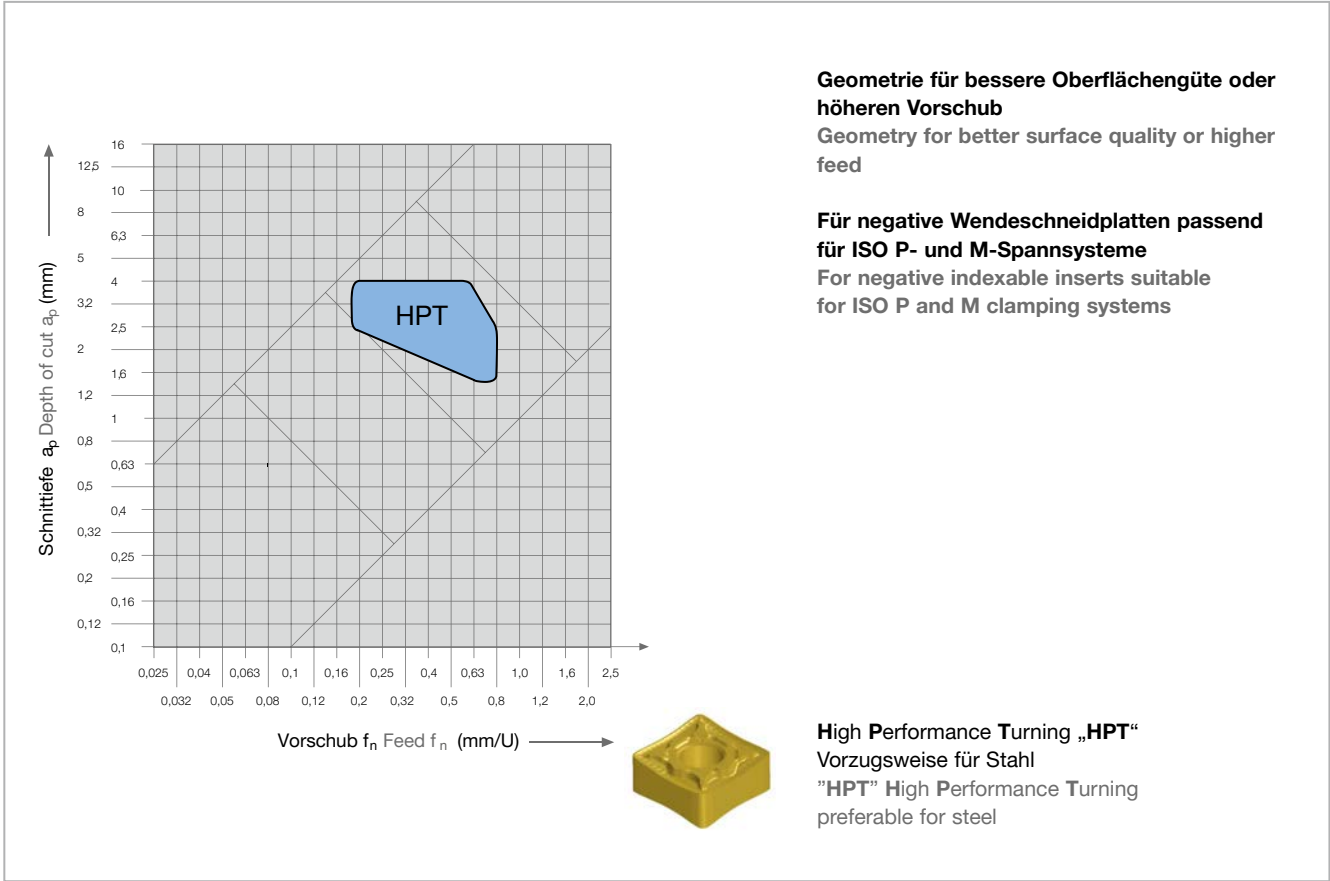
Schnittiefe $a_p$ Depth of cut $a_p$ (mm)

16
12,5
10
8
6,3
5
4
3,2
2,5
2
1,6
1,2
1
0,8
0,63
0,5
0,4
0,32
0,25
0,2
0,16
0,12
0,1

HPT

0,025 0,04 0,063 0,1 0,16 0,25 0,4 0,63 1,0 1,6 2,5

0,032 0,05 0,08 0,12 0,2 0,32 0,5 0,8 1,2 2,0

Vorschub $f_n$ Feed $f_n$ (mm/U)

Geometrie für bessere Oberflächengüte oder höheren Vorschub
Geometry for better surface quality or higher feed

Für negative Wendeschneidplatten passend für ISO P- und M-Spannsysteme
For negative indexable inserts suitable for ISO P and M clamping systems

High Performance Turning „HPT“
Vorzugsweise für Stahl
"HPT" High Performance Turning
preferable for steel